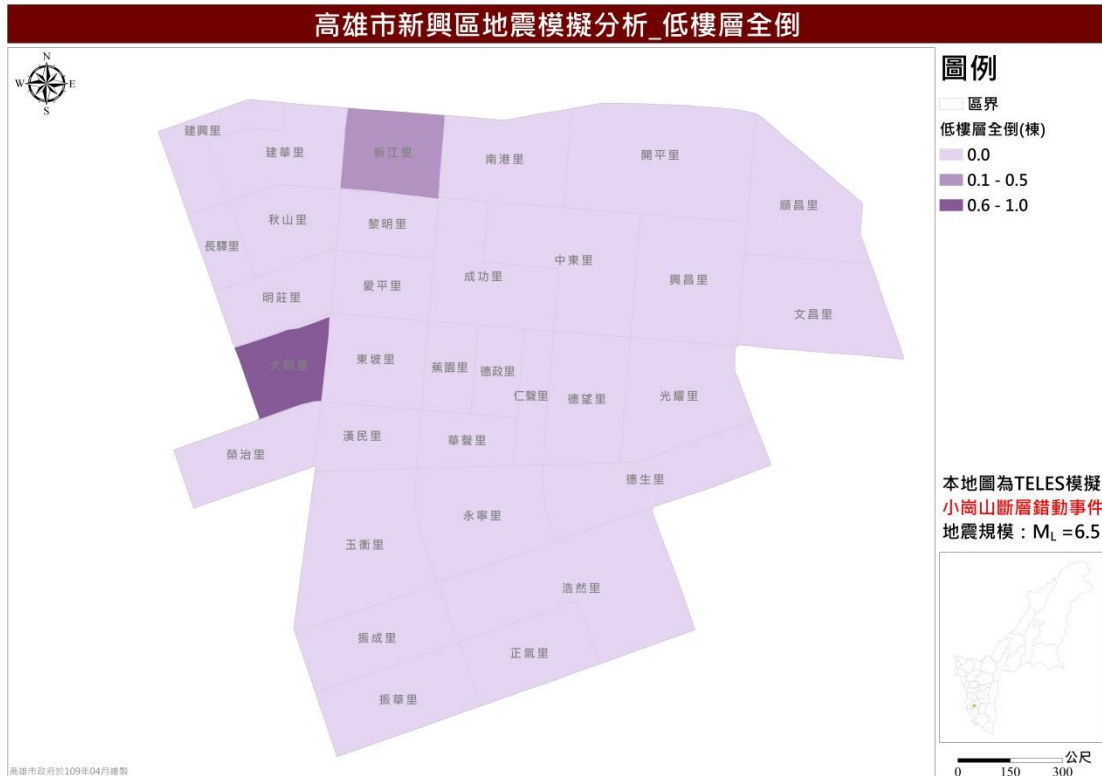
高雄市新興區地震模擬分析_低樓層全倒

N
W E
S

建興里
建華里
新江里
南港里
開平里
順昌里
秋山里
黎明里
長驛里
中東里
成功里
興昌里
愛平里
明莊里
文昌里
大明里
東坡里
蕉園里
德政里
仁聲里
德望里
光耀里
漢民里
華聲里
榮治里
德生里
永寧里
玉衡里
浩然里
振成里
正氣里
振華里

圖例
區界
低樓層全倒(棟)
0.0
0.1 - 0.5
0.6 - 1.0

本地圖為TELES模擬
小崗山斷層錯動事件
地震規模：$M_L$ =6.5

公尺
0 150 300

高雄市政府於109年04月繪製